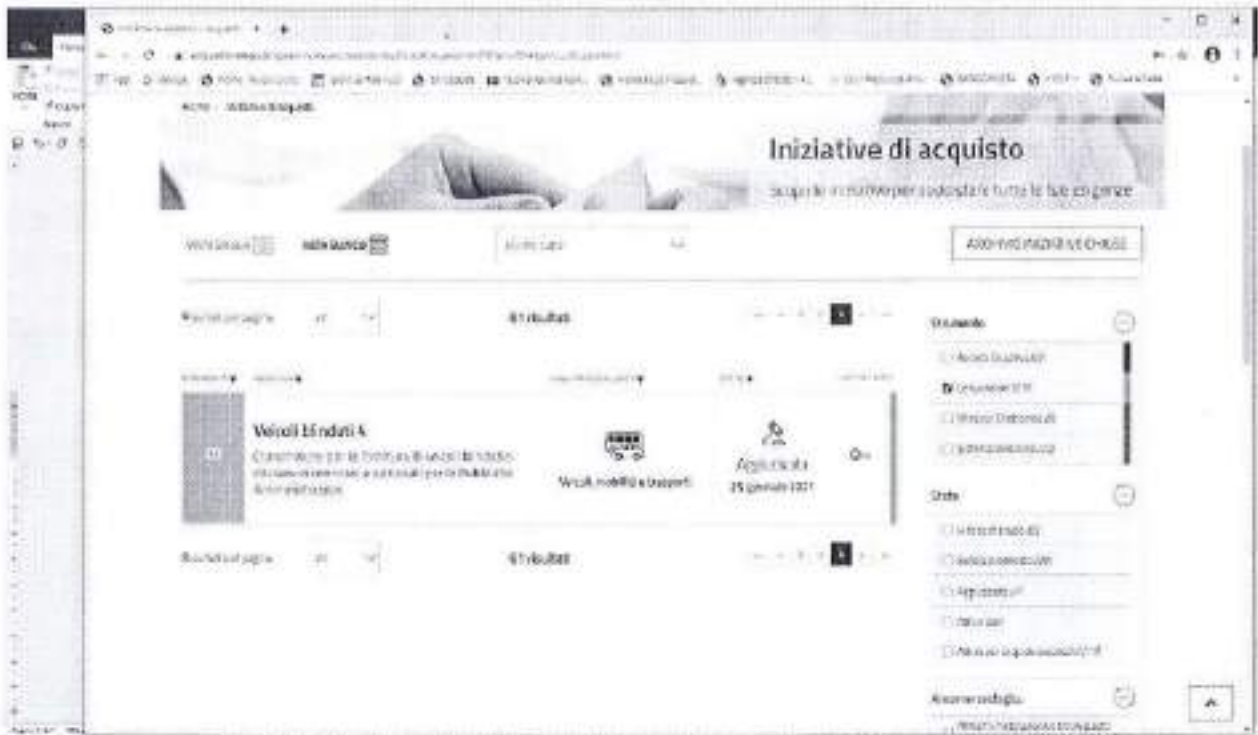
Iniziative di acquisto

Scopri le iniziative per soddisfare tutte le tue esigenze

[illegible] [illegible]

ARCHIVIO INIZIATIVE CHIUSE

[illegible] 61 risultati

Strumento

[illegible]

Veicoli 13 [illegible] 4

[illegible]

Veicoli, mobilità e trasporti

Aggiudicata

25 gennaio 2021

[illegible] 61 risultati

Stato

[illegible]